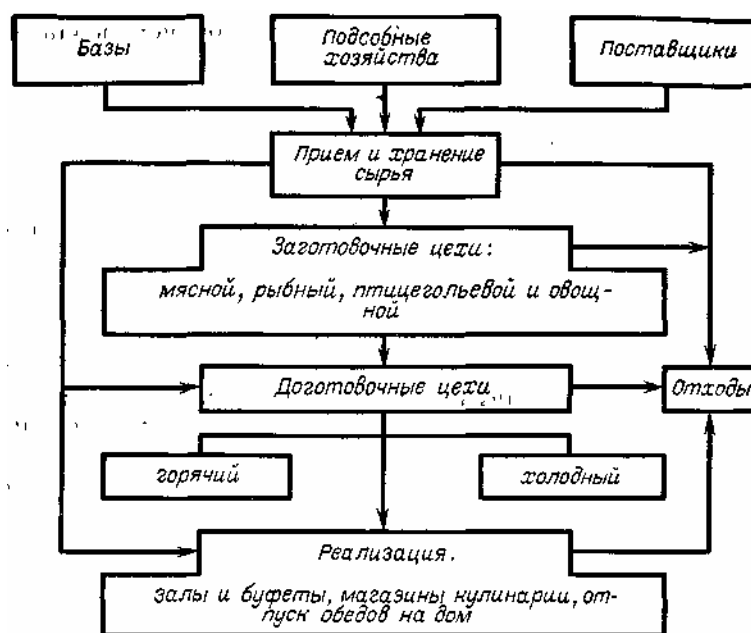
Базы

Подсобные хозяйства

Поставщики

Прием и хранение сырья

Заготовочные цехи:

мясной, рыбный, птицегольевой и овощной

Доготовочные цехи

Отходы

горячий

холодный

Реализация.

залы и буфеты, магазины кулинарии, отпуск обедов на дом